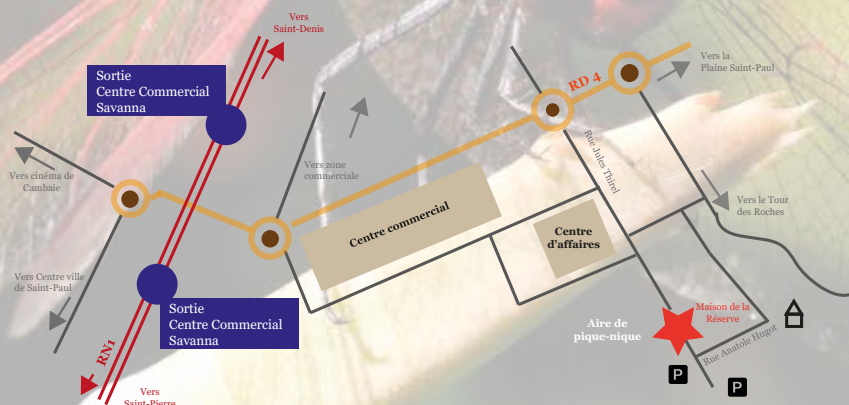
Vers Saint-Denis

Sortie Centre Commercial Savanna

Vers cinéma de Cambaie

Vers zone commerciale

RD 4

Vers la Plaine Saint-Paul

Rue Jules Thirel

Vers le Tour des Roches

Centre commercial

Centre d'affaires

Vers Centre ville de Saint-Paul

Sortie Centre Commercial Savanna

Aire de pique-nique

Maison de la Réserve

Rue Anatole Hugot

RN1

P

P

Vers Saint-Pierre